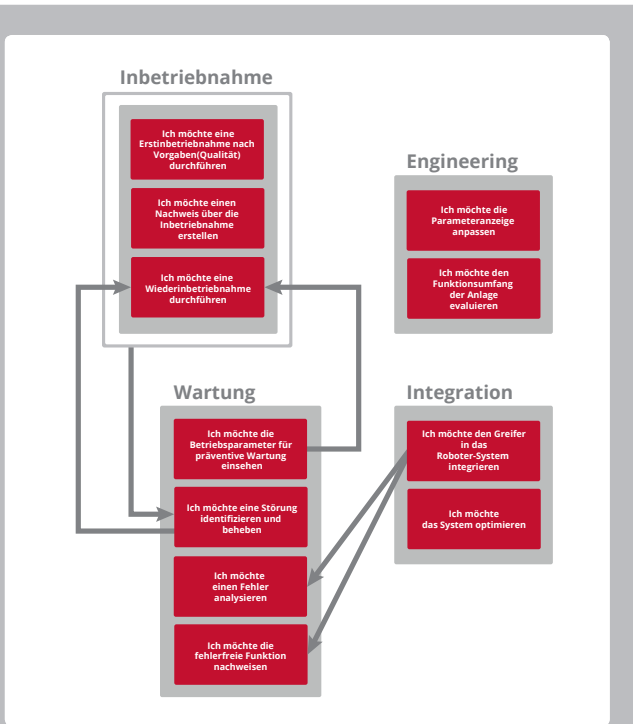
Inbetriebnahme

Ich möchte eine Erstinbetriebnahme nach Vorgaben(Qualität) durchführen

Ich möchte einen Nachweis über die Inbetriebnahme erstellen

Ich möchte eine Wiederinbetriebnahme durchführen

Engineering

Ich möchte die Parameteranzeige anpassen

Ich möchte den Funktionsumfang der Anlage evaluieren

Wartung

Ich möchte die Betriebsparameter für präventive Wartung einsehen

Ich möchte eine Störung identifizieren und beheben

Ich möchte einen Fehler analysieren

Ich möchte die fehlerfreie Funktion nachweisen

Integration

Ich möchte den Greifer in das Roboter-System integrieren

Ich möchte das System optimieren